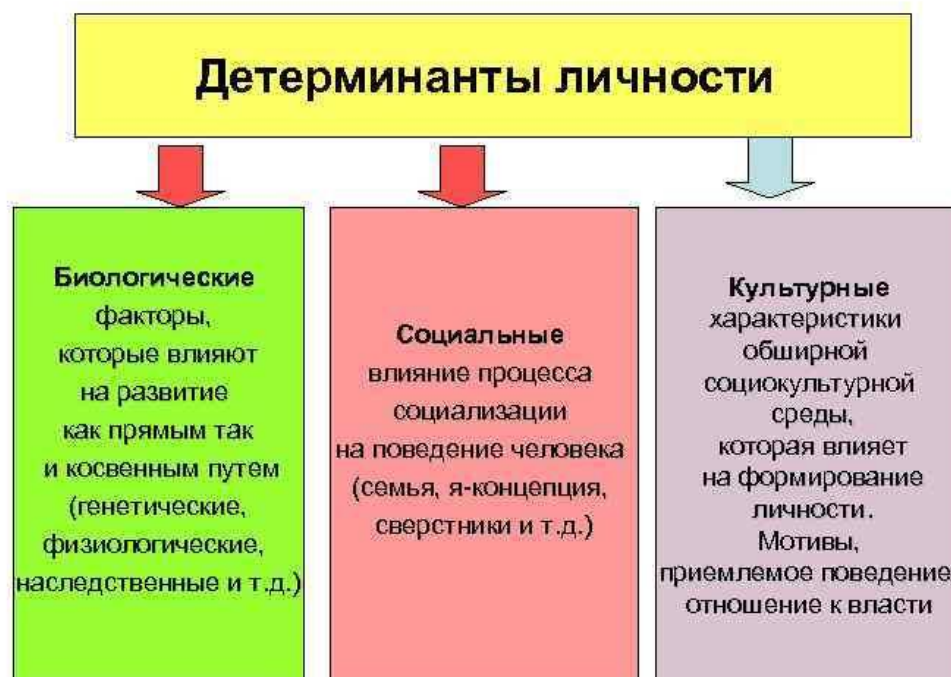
Детерминанты личности

Биологические факторы, которые влияют на развитие как прямым так и косвенным путем (генетические, физиологические, наследственные и т.д.)

Социальные влияние процесса социализации на поведение человека (семья, я-концепция, сверстники и т.д.)

Культурные характеристики обширной социокультурной среды, которая влияет на формирование личности. Мотивы, приемлемое поведение отношение к власти